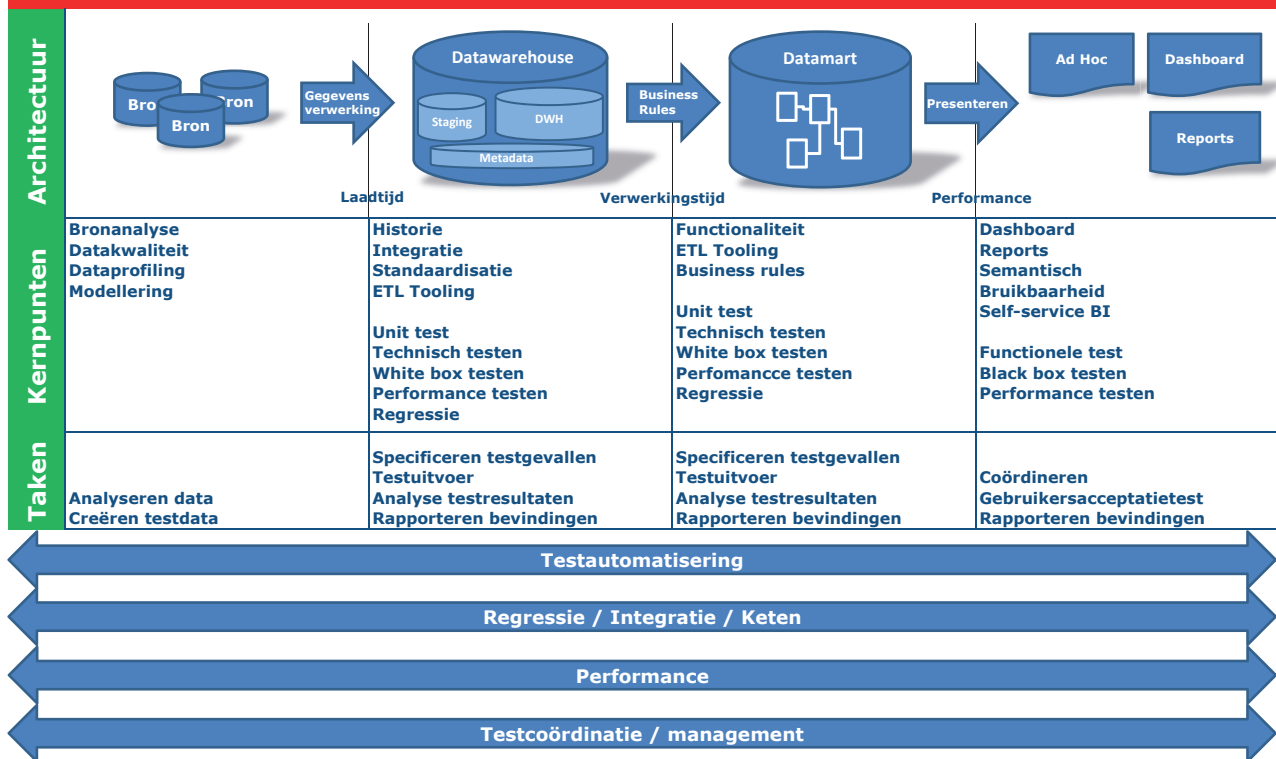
Architectuur

Bron Bron Bron

Gegevens verwerking

Datawarehouse

Staging

DWH

Metadata

Business Rules

Datamart

Presenteren

Ad Hoc

Dashboard

Reports

Laadtijd

Verwerkingstijd

Performance

Kernpunten

Bronanalyse
Datakwaliteit
Dataprofiling
Modellering

Historie
Integratie
Standaardisatie
ETL Tooling

Unit test
Technisch testen
White box testen
Performance testen
Regressie

Functionaliteit
ETL Tooling
Business rules

Unit test
Technisch testen
White box testen
Perfomancce testen
Regressie

Dashboard
Reports
Semantisch
Bruikbaarheid
Self-service BI

Functionele test
Black box testen
Performance testen

Taken

Analyseren data
Creëren testdata

Specificeren testgevallen
Testuitvoer
Analyse testresultaten
Rapporteren bevindingen

Specificeren testgevallen
Testuitvoer
Analyse testresultaten
Rapporteren bevindingen

Coördineren
Gebruikersacceptatietest
Rapporteren bevindingen

Testautomatisering

Regressie / Integratie / Keten

Performance

Testcoördinatie / management